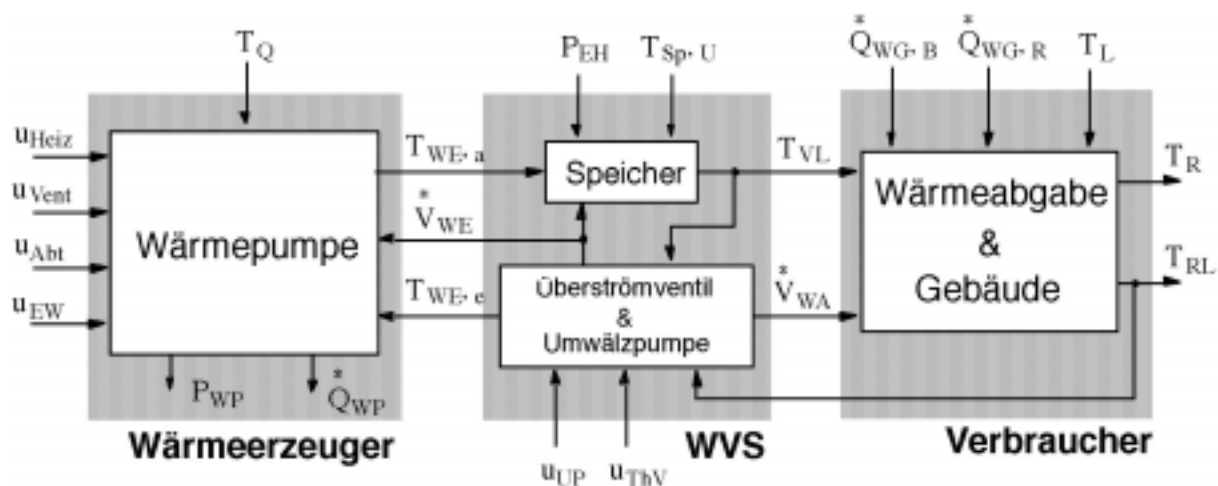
$T_Q$

$u_{Heiz}$

$u_{Vent}$

$u_{Abt}$

$u_{EW}$

Wärmepumpe

$P_{WP}$

$\overset{*}{Q}_{WP}$

Wärmeerzeuger

$T_{WE,a}$

$\overset{*}{V}_{WE}$

$T_{WE,e}$

$P_{EH}$

$T_{Sp,U}$

Speicher

Überströmventil & Umwälzpumpe

$u_{UP}$

$u_{ThV}$

WVS

$T_{VL}$

$\overset{*}{V}_{WA}$

$\overset{*}{Q}_{WG,B}$

$\overset{*}{Q}_{WG,R}$

$T_L$

Wärmeabgabe & Gebäude

$T_R$

$T_{RL}$

Verbraucher